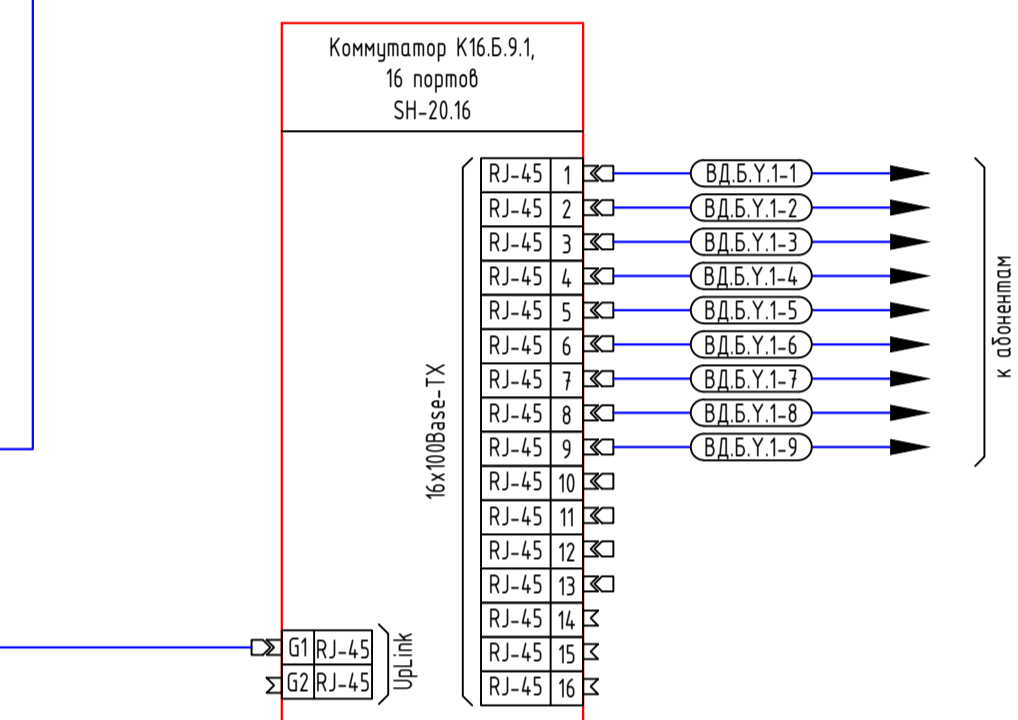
Коммутатор К16.Б.9.1,
16 портов
SH-20.16

16x100Base-TX

| RJ-45 | 1 |
|---|---|
| RJ-45 | 2 |
| RJ-45 | 3 |
| RJ-45 | 4 |
| RJ-45 | 5 |
| RJ-45 | 6 |
| RJ-45 | 7 |
| RJ-45 | 8 |
| RJ-45 | 9 |
| RJ-45 | 10 |
| RJ-45 | 11 |
| RJ-45 | 12 |
| RJ-45 | 13 |
| RJ-45 | 14 |
| RJ-45 | 15 |
| RJ-45 | 16 |

ВД.Б.У.1-1
ВД.Б.У.1-2
ВД.Б.У.1-3
ВД.Б.У.1-4
ВД.Б.У.1-5
ВД.Б.У.1-6
ВД.Б.У.1-7
ВД.Б.У.1-8
ВД.Б.У.1-9

к абонентам

| G1 | RJ-45 |
|---|---|
| G2 | RJ-45 |

UpLink